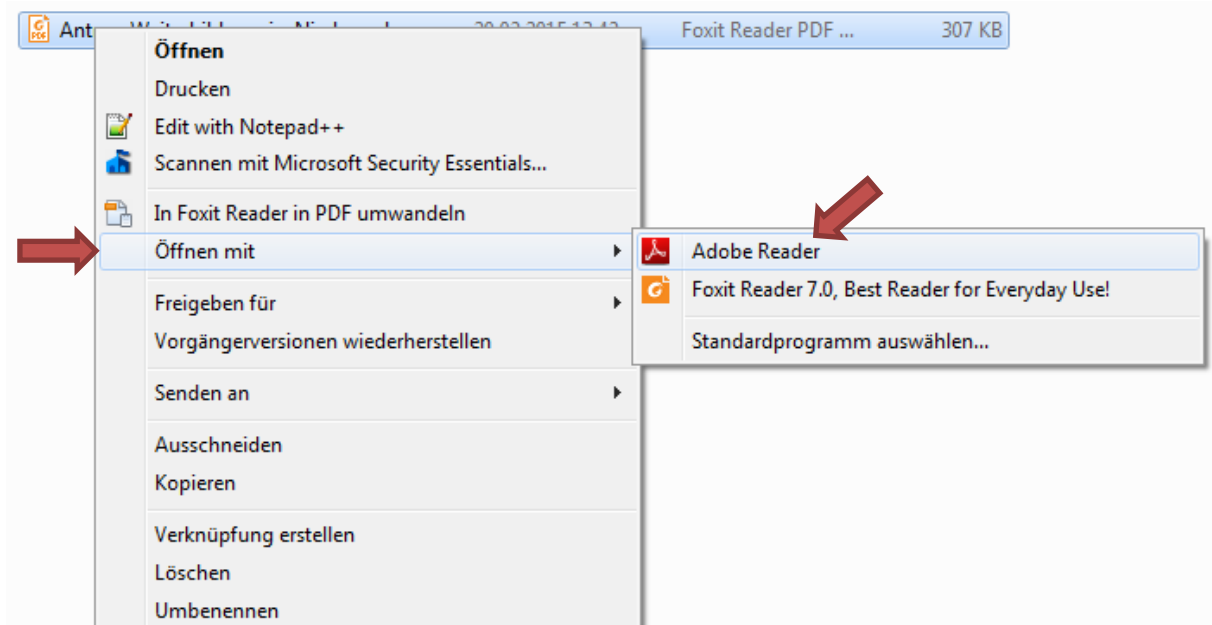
Ant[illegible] Foxit Reader PDF ... 307 KB

Öffnen
Drucken
Edit with Notepad++
Scannen mit Microsoft Security Essentials...
In Foxit Reader in PDF umwandeln
Öffnen mit
Freigeben für
Vorgängerversionen wiederherstellen
Senden an
Ausschneiden
Kopieren
Verknüpfung erstellen
Löschen
Umbenennen

Adobe Reader
Foxit Reader 7.0, Best Reader for Everyday Use!
Standardprogramm auswählen...